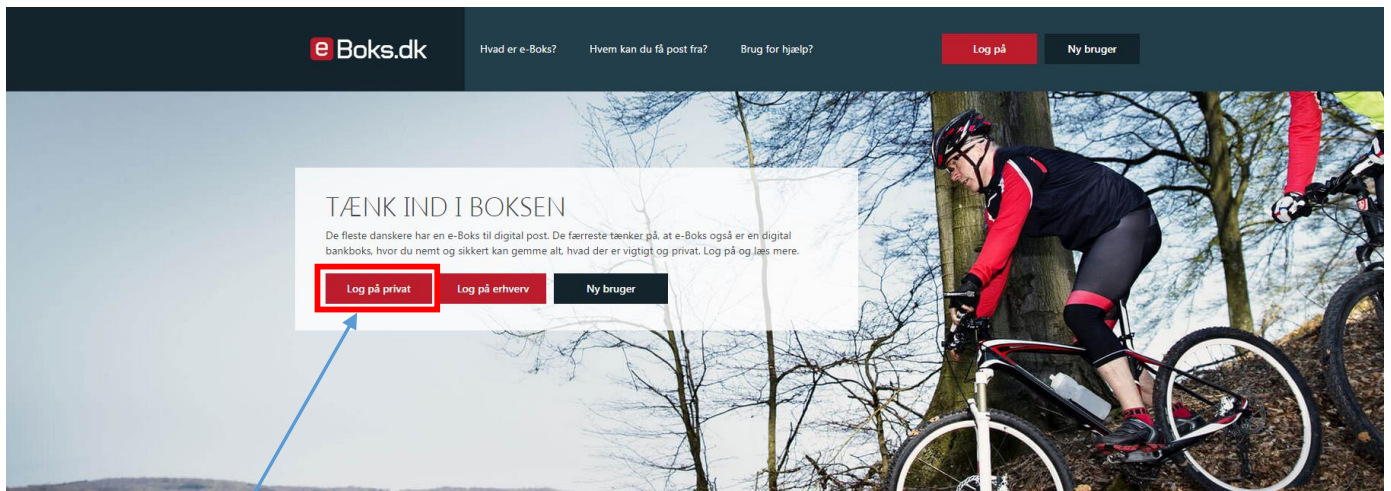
e Boks.dk

Hvad er e-Boks?

Hvem kan du få post fra?

Brug for hjælp?

Log på

Ny bruger

TÆNK IND I BOKSEN

De fleste danskere har en e-Boks til digital post. De færreste tænker på, at e-Boks også er en digital bankboks, hvor du nemt og sikkert kan gemme alt, hvad der er vigtigt og privat. Log på og læs mere.

Log på privat

Log på erhverv

Ny bruger